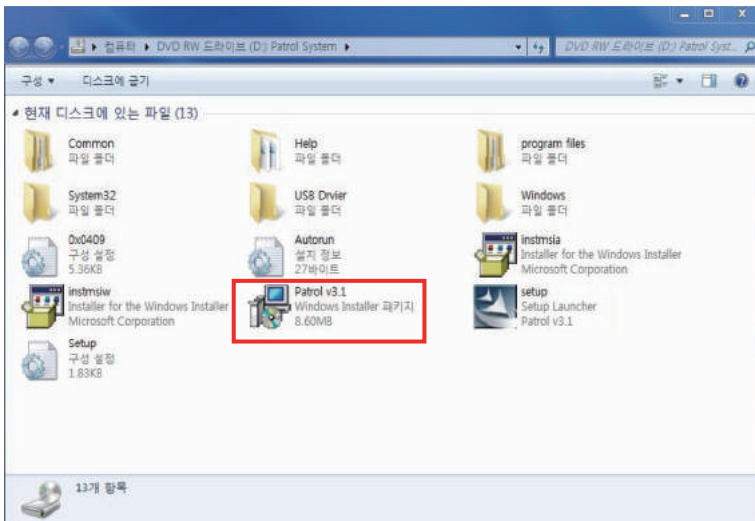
컴퓨터 ▸ DVD RW 드라이브 (D:) Patrol System ▸

DVD RW 드라이브 (D:) Patrol Syst...

구성 ▾ 디스크에 굽기

▴ 현재 디스크에 있는 파일 (13)

Common
파일 폴더

Help
파일 폴더

program files
파일 폴더

System32
파일 폴더

USB Drvier
파일 폴더

Windows
파일 폴더

0x0409
구성 설정
5.36KB

Autorun
설치 정보
27바이트

instmsia
Installer for the Windows Installer
Microsoft Corporation

instmsiw
Installer for the Windows Installer
Microsoft Corporation

Patrol v3.1
Windows Installer 패키지
8.60MB

setup
Setup Launcher
Patrol v3.1

Setup
구성 설정
1.83KB

13개 항목